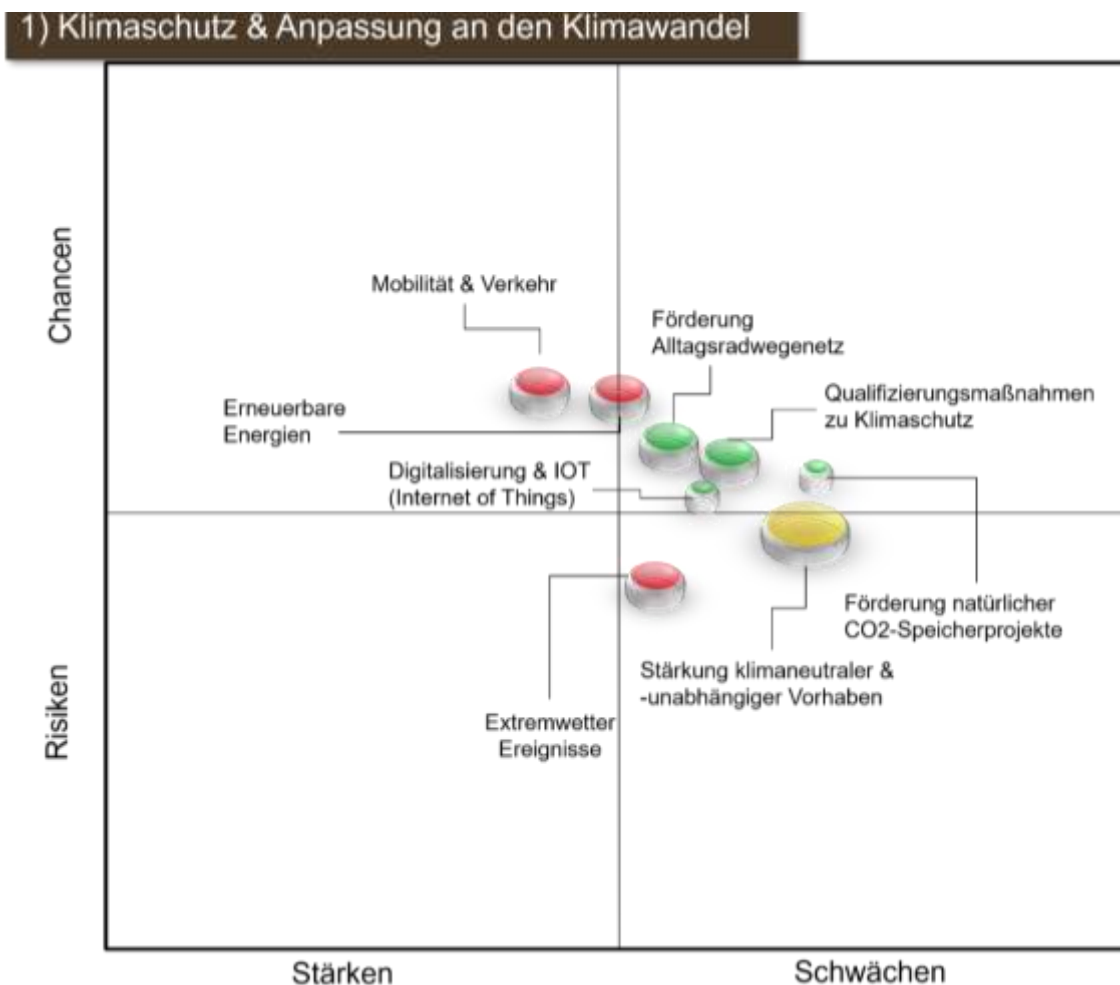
1) Klimaschutz & Anpassung an den Klimawandel

Chancen

Risiken

Mobilität & Verkehr

Förderung Alltagsradwegenetz

Erneuerbare Energien

Qualifizierungsmaßnahmen zu Klimaschutz

Digitalisierung & IOT (Internet of Things)

Förderung natürlicher CO2-Speicherprojekte

Stärkung klimaneutraler & -unabhängiger Vorhaben

Extremwetter Ereignisse

Stärken

Schwächen